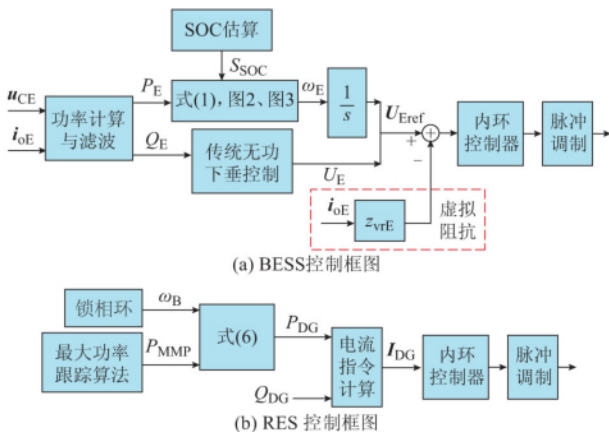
SOC估算

$\boldsymbol{u}_{CE}$

$\boldsymbol{i}_{oE}$

功率计算与滤波

$P_E$

$S_{SOC}$

式(1)，图2、图3

$\omega_E$

$\frac{1}{s}$

$\boldsymbol{U}_{Eref}$

$Q_E$

传统无功下垂控制

$U_E$

+

−

内环控制器

脉冲调制

$\boldsymbol{i}_{oE}$

$z_{vrE}$

虚拟阻抗

(a) BESS控制框图

锁相环

$\omega_B$

最大功率跟踪算法

$P_{MMP}$

式(6)

$P_{DG}$

电流指令计算

$\boldsymbol{I}_{DG}$

$Q_{DG}$

内环控制器

脉冲调制

(b) RES 控制框图